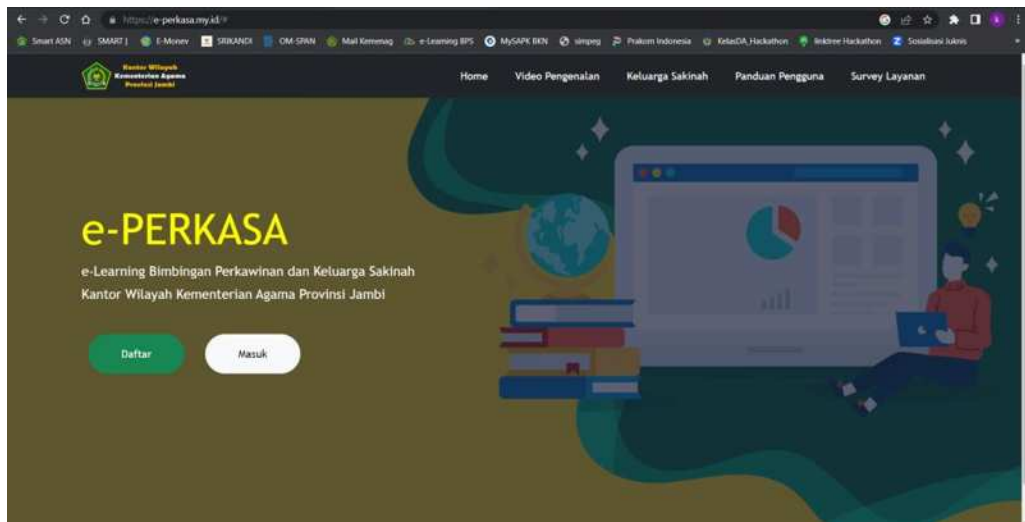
https://e-perkasa.my.id/#

Smart ASN SMART | E-Monev SRIKANDI OM-SPAN Mail Kemenag e-Learning BPS MySAPK BKN simpeg Prakom Indonesia KelasDA_Hackathon linktree Hackathon Sosialisasi Juknis

Kantor Wilayah Kementerian Agama Provinsi Jambi

Home Video Pengenalan Keluarga Sakinah Panduan Pengguna Survey Layanan

e-PERKASA

e-Learning Bimbingan Perkawinan dan Keluarga Sakinah Kantor Wilayah Kementerian Agama Provinsi Jambi

Daftar

Masuk